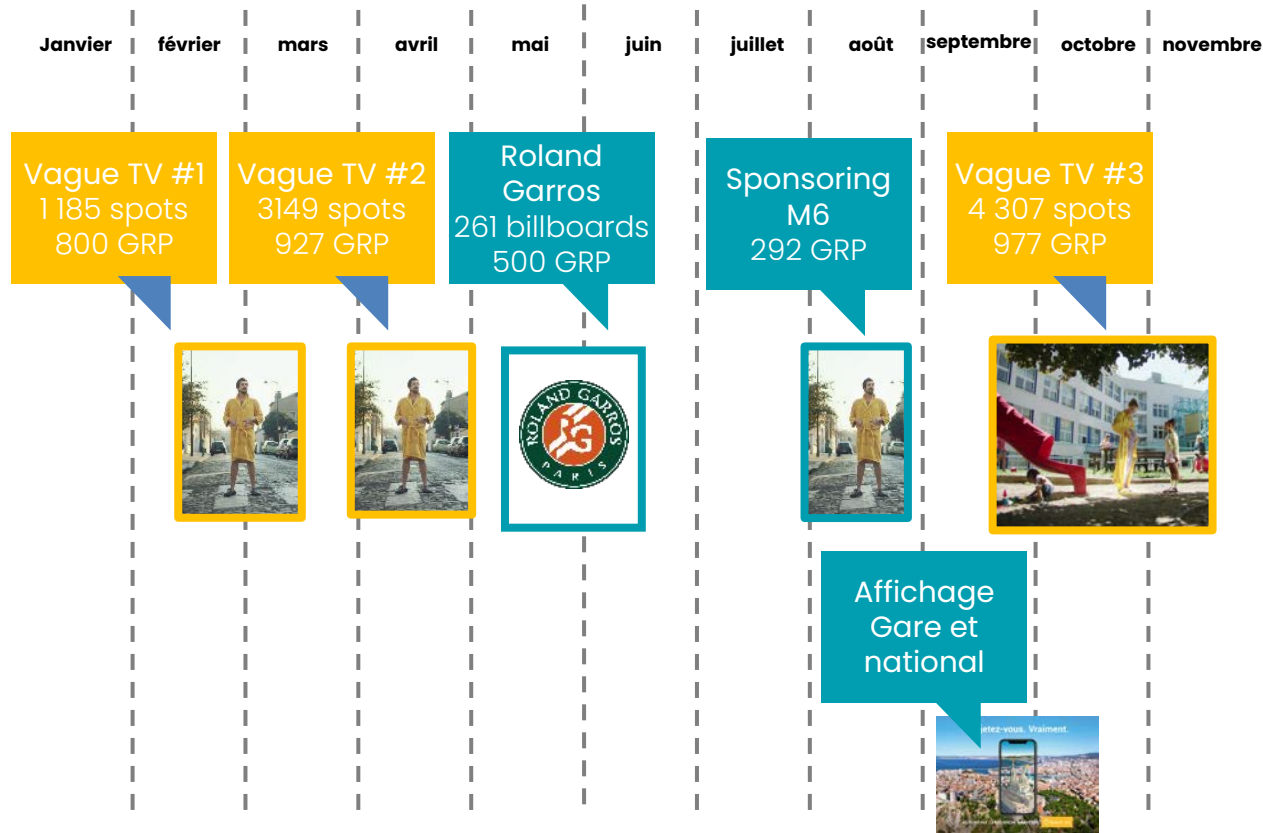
Janvier février mars avril mai juin juillet août septembre octobre novembre

Vague TV #1
1 185 spots
800 GRP

Vague TV #2
3149 spots
927 GRP

Roland Garros
261 billboards
500 GRP

ROLAND GARROS
RG
PARIS

Sponsoring M6
292 GRP

Vague TV #3
4 307 spots
977 GRP

Affichage Gare et national

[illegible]etez-vous. Vraiment.